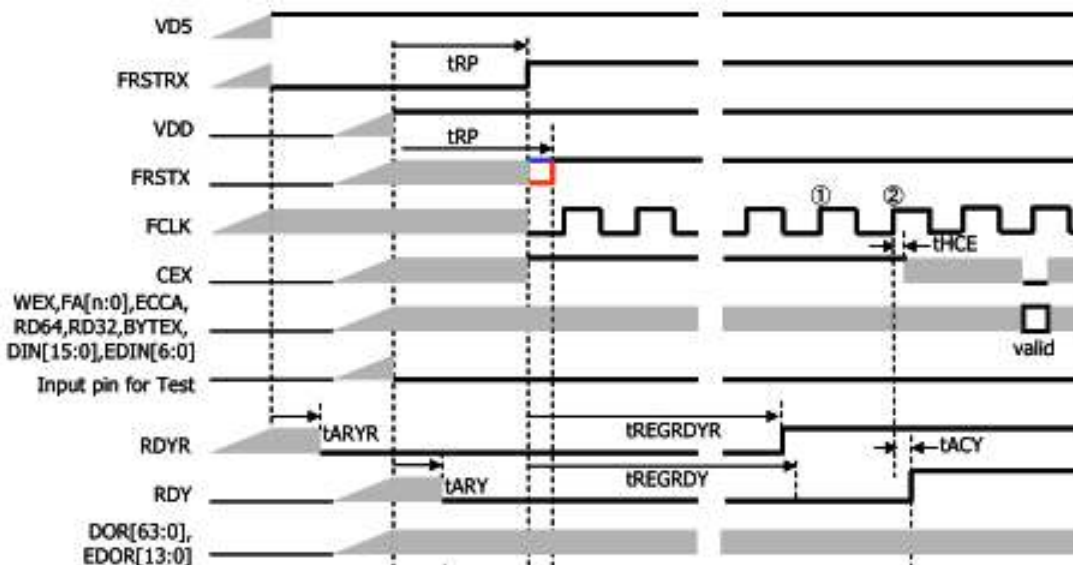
VD5

FRSTRX

tRP

VDD

tRP

FRSTX

FCLK

①

②

CEX

tHCE

WEX,FA[n:0],ECCA, RD64,RD32,BYTEX, DIN[15:0],EDIN[6:0]

valid

Input pin for Test

RDYR

tARYR

tREGRDYR

tACY

RDY

tARY

tREGRDY

DOR[63:0], EDOR[13:0]